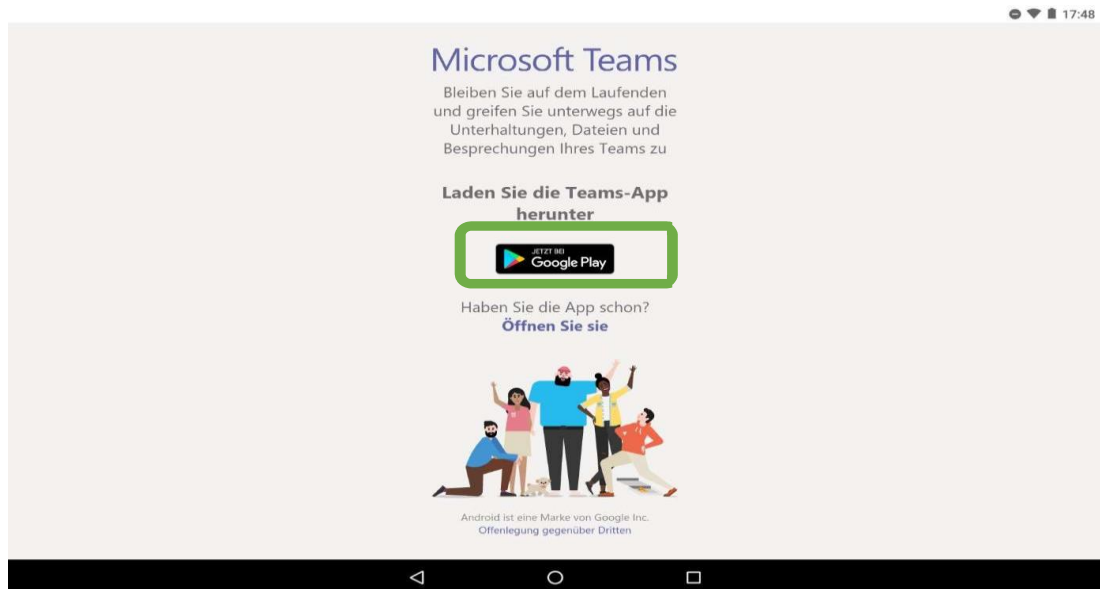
17:48

Microsoft Teams

Bleiben Sie auf dem Laufenden und greifen Sie unterwegs auf die Unterhaltungen, Dateien und Besprechungen Ihres Teams zu

Laden Sie die Teams-App herunter

JETZT BEI
Google Play

Haben Sie die App schon?
Öffnen Sie sie

Android ist eine Marke von Google Inc.
Offenlegung gegenüber Dritten